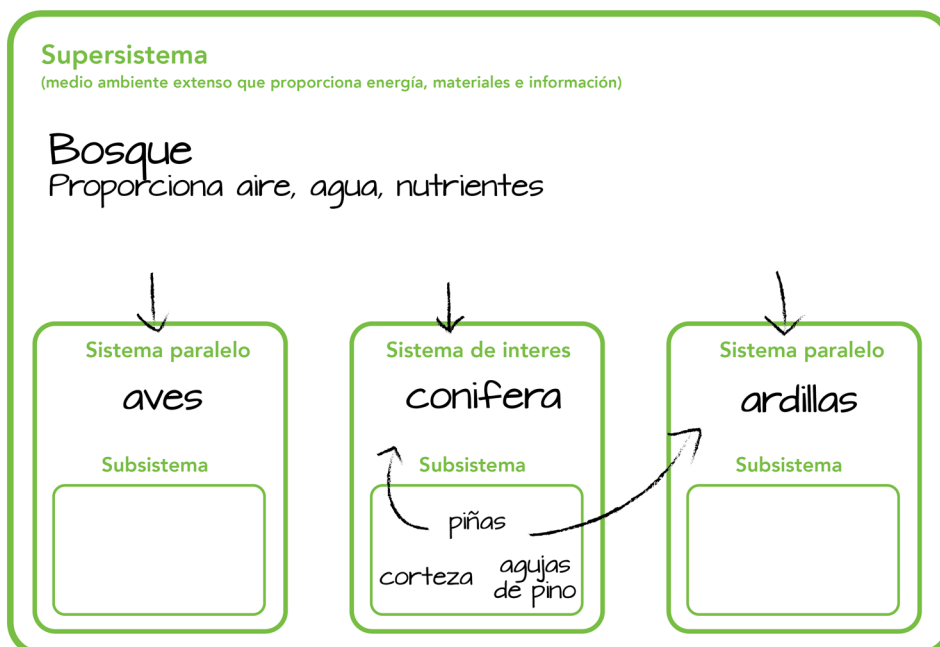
Supersistema
(medio ambiente extenso que proporciona energía, materiales e información)

Bosque
Proporciona aire, agua, nutrientes

Sistema paralelo
aves
Subsistema

Sistema de interes
conifera
Subsistema
piñas
corteza
agujas de pino

Sistema paralelo
ardillas
Subsistema